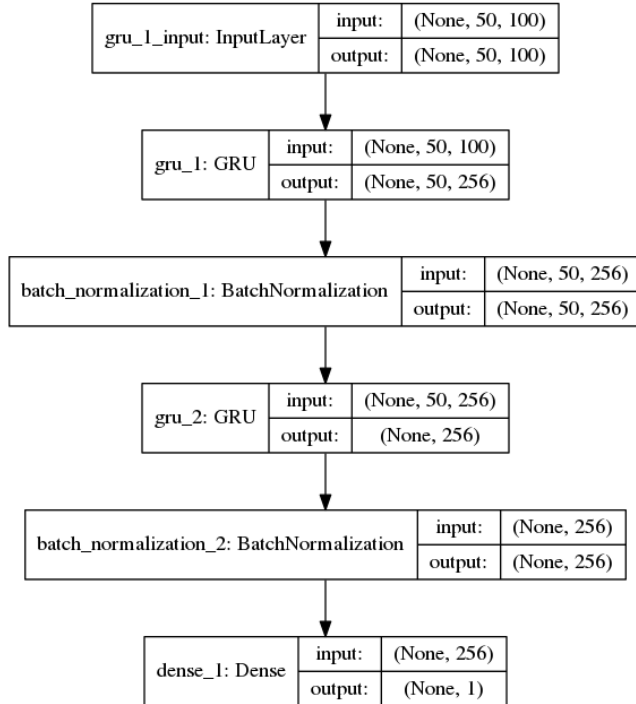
gru_1_input: InputLayer | input: | (None, 50, 100)
output: | (None, 50, 100)

gru_1: GRU | input: | (None, 50, 100)
output: | (None, 50, 256)

batch_normalization_1: BatchNormalization | input: | (None, 50, 256)
output: | (None, 50, 256)

gru_2: GRU | input: | (None, 50, 256)
output: | (None, 256)

batch_normalization_2: BatchNormalization | input: | (None, 256)
output: | (None, 256)

dense_1: Dense | input: | (None, 256)
output: | (None, 1)